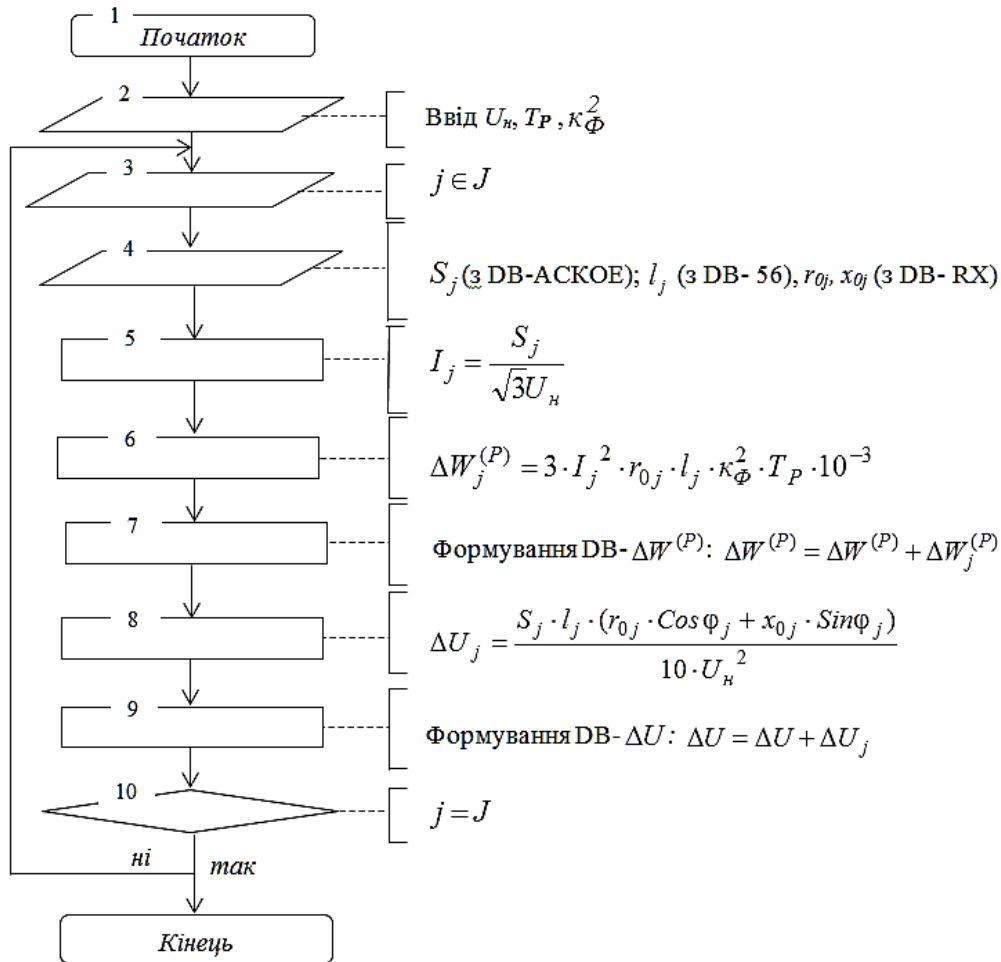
1
Початок

2
Ввід $U_н$, $T_P$, $\kappa_Ф^2$

3
$j \in J$

4
$S_j$ (з DB-АСКОЕ); $l_j$ (з DB- 56), $r_{0j}$, $x_{0j}$ (з DB- RX)

5
$I_j = \frac{S_j}{\sqrt{3} U_н}$

6
$\Delta W_j^{(P)} = 3 \cdot I_j^2 \cdot r_{0j} \cdot l_j \cdot \kappa_Ф^2 \cdot T_P \cdot 10^{-3}$

7
Формування DB- $\Delta W^{(P)}$: $\Delta W^{(P)} = \Delta W^{(P)} + \Delta W_j^{(P)}$

8
$\Delta U_j = \frac{S_j \cdot l_j \cdot (r_{0j} \cdot Cos\varphi_j + x_{0j} \cdot Sin\varphi_j)}{10 \cdot U_н^2}$

9
Формування DB- $\Delta U$: $\Delta U = \Delta U + \Delta U_j$

10
$j = J$

ні
так

Кінець